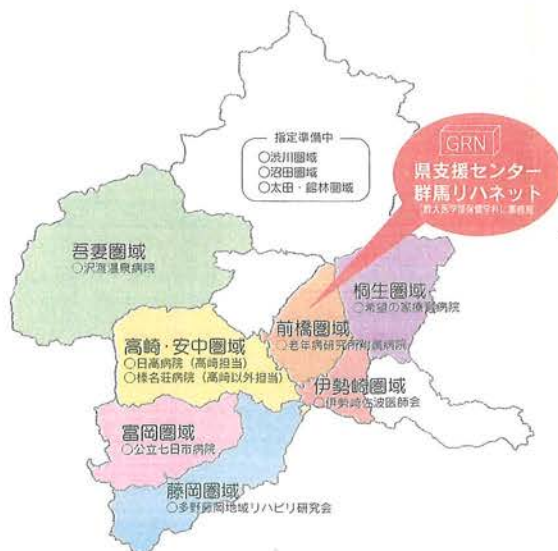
指定準備中
○渋川圏域
○沼田圏域
○太田・館林圏域

GRN
県支援センター
群馬リハネット
(群大医学部保健学科に事務局)

吾妻圏域
○沢渡温泉病院

桐生圏域
○希望の家療育病院

前橋圏域
○老年病研究所附属病院

高崎・安中圏域
○日高病院（高崎担当）
○榛名荘病院（高崎以外担当）

伊勢崎圏域
○伊勢崎佐波医師会

富岡圏域
○公立七日市病院

藤岡圏域
○多野藤岡地域リハビリ研究会